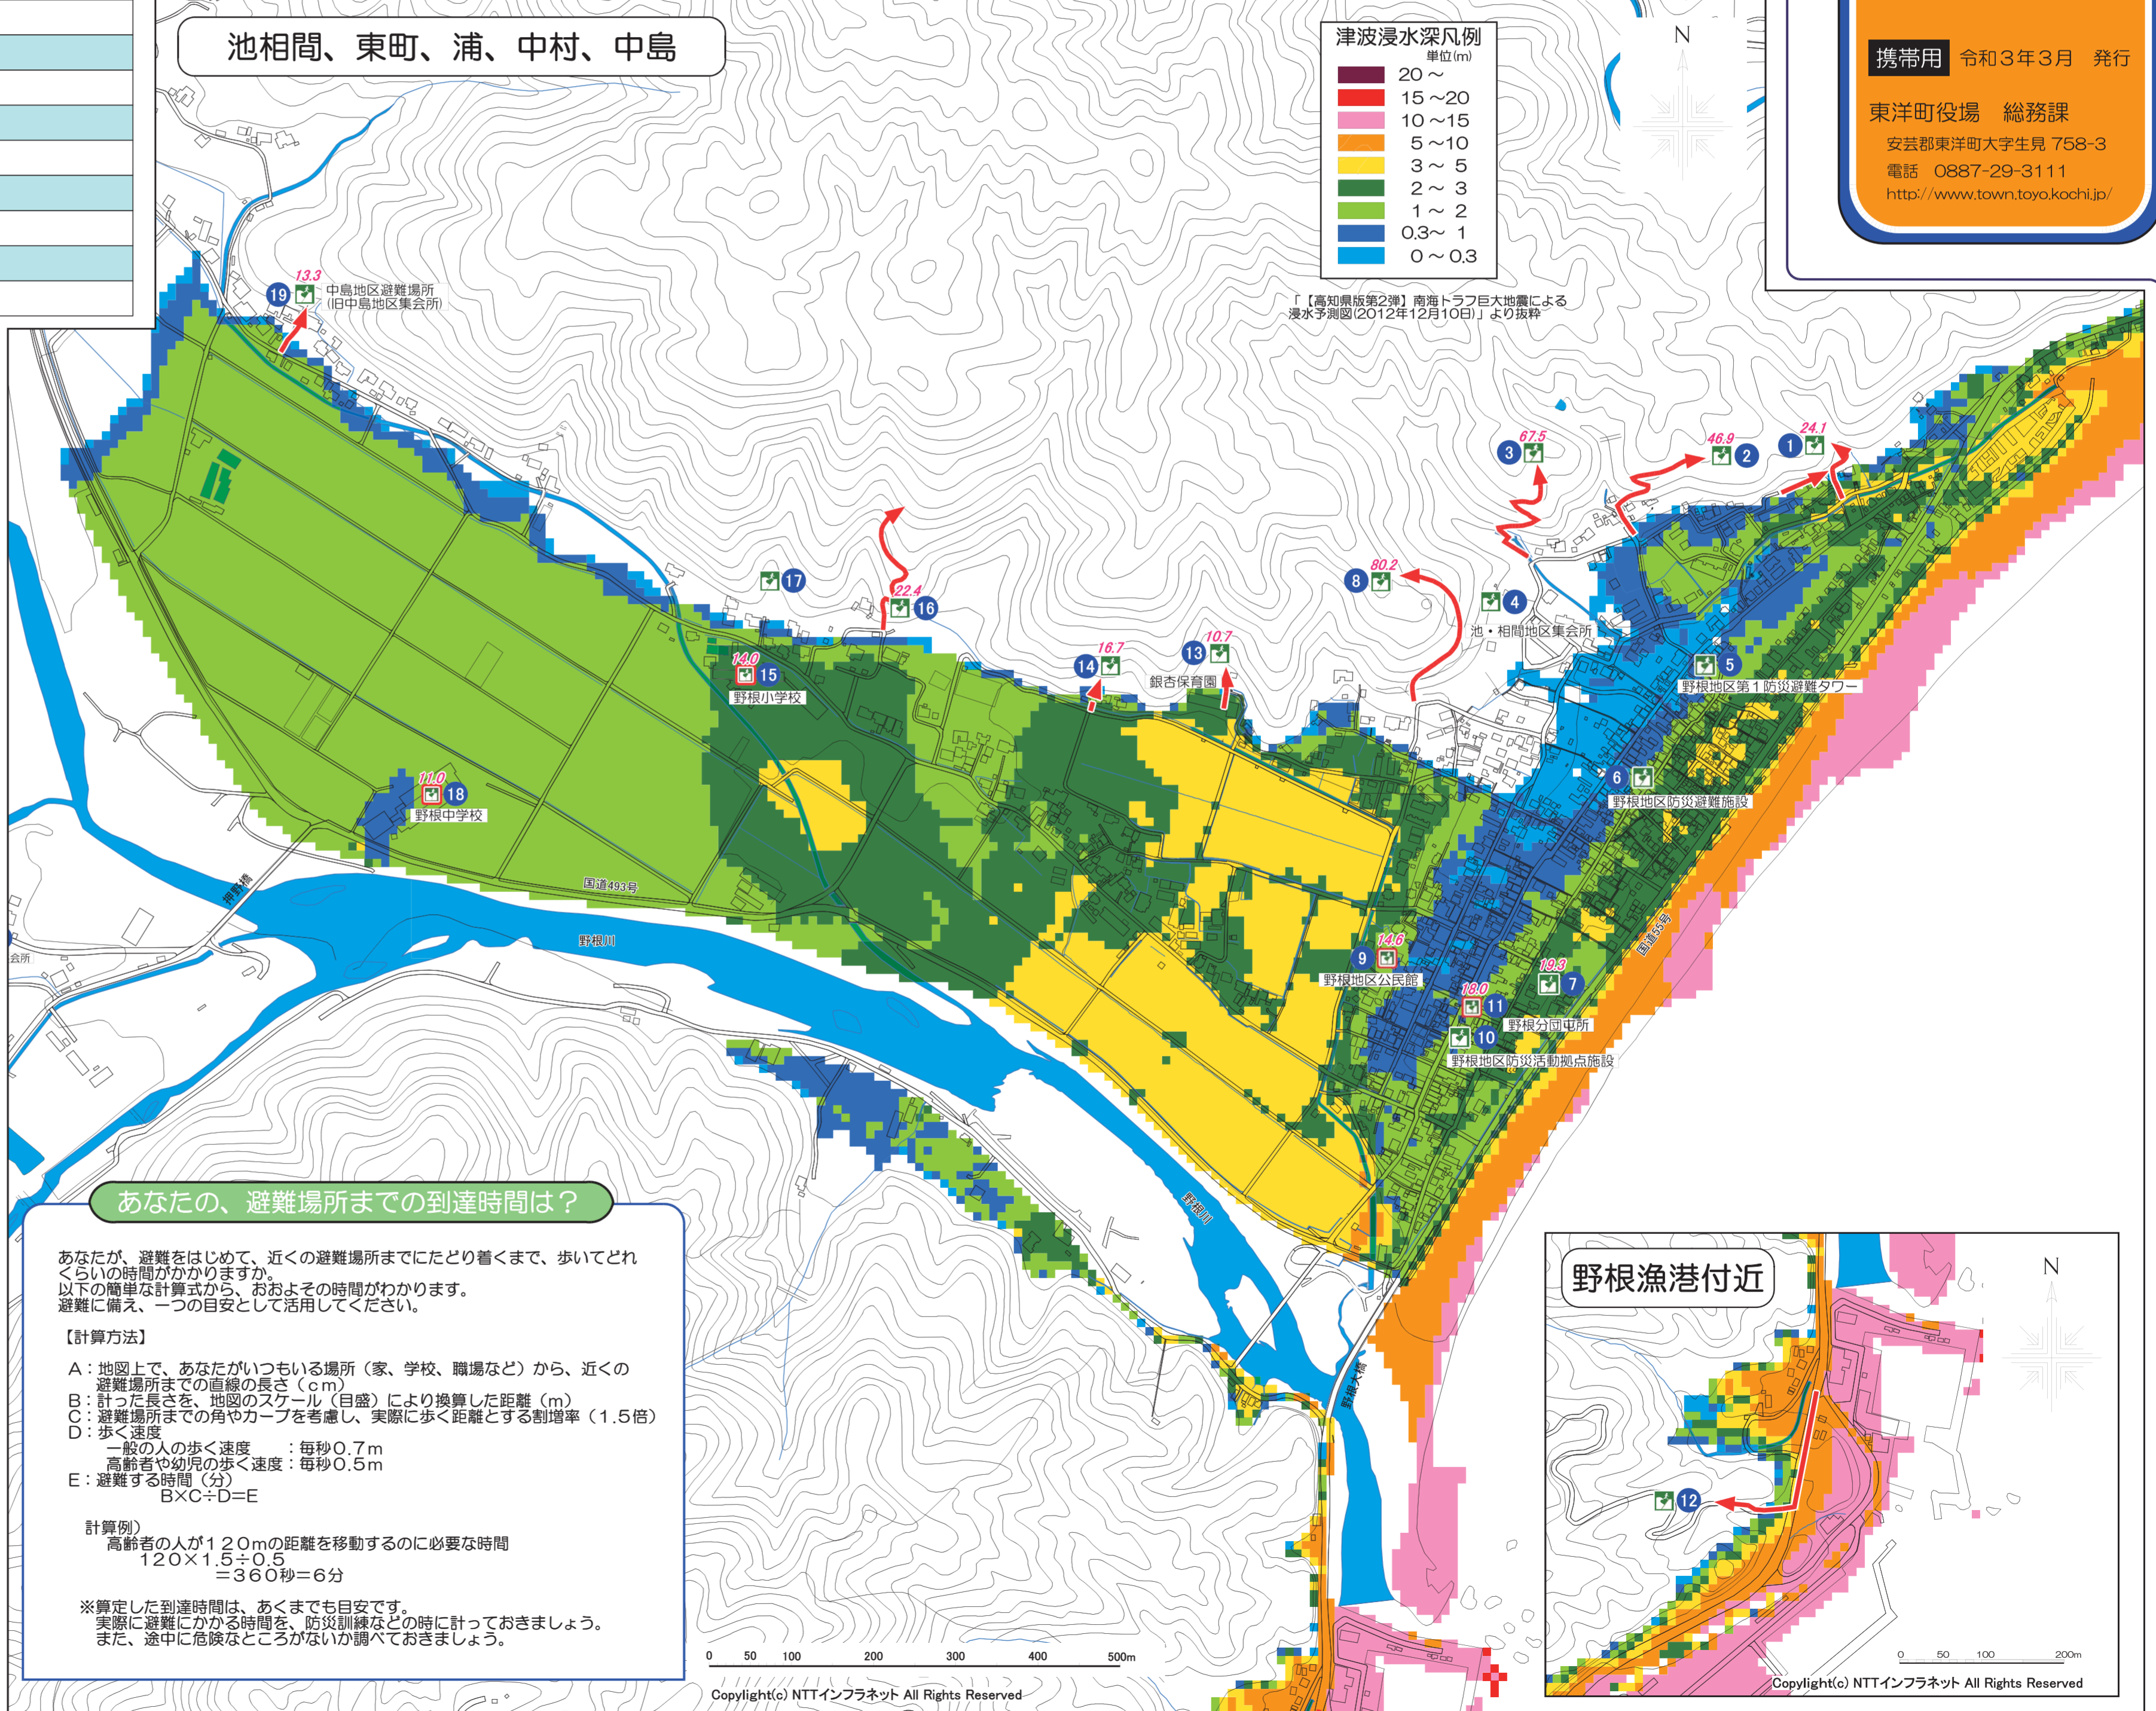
池相間、東町、浦、中村、中島

津波浸水深凡例
単位(m)
20 ～
15 ～20
10 ～15
5 ～10
3 ～ 5
2 ～ 3
1 ～ 2
0.3～ 1
0 ～0.3

「【高知県版第2弾】南海トラフ巨大地震による浸水予測図(2012年12月10日)」より抜粋

N

携帯用 令和３年３月 発行
東洋町役場 総務課
安芸郡東洋町大字生見 758-3
電話 0887-29-3111
http://www.town.toyo.kochi.jp/

19 13.3 中島地区避難場所（旧中島地区集会所）
17
22.4 16
3 67.5
46.9 2
1 24.1
8 80.2
4
池・相間地区集会所
14.0 15 野根小学校
14 16.7
13 10.7
銀杏保育園
5 野根地区第１防災避難タワー
6 野根地区防災避難施設
11.0 18 野根中学校
国道493号
押野橋
野根川
会所
9 14.6 野根地区公民館
19.3 7
18.0 11 野根分団屯所
10 野根地区防災活動拠点施設
国道55号
野根川
野根大橋

あなたの、避難場所までの到達時間は？

あなたが、避難をはじめて、近くの避難場所までにたどり着くまで、歩いてどれくらいの時間がかかりますか。
以下の簡単な計算式から、おおよその時間がわかります。
避難に備え、一つの目安として活用してください。

【計算方法】

A：地図上で、あなたがいつもいる場所（家、学校、職場など）から、近くの避難場所までの直線の長さ（cm）
B：計った長さを、地図のスケール（目盛）により換算した距離（m）
C：避難場所までの角やカーブを考慮し、実際に歩く距離とする割増率（1.5倍）
D：歩く速度
一般の人の歩く速度 ：毎秒0.7m
高齢者や幼児の歩く速度：毎秒0.5m
E：避難する時間（分）
B×C÷D=E

計算例）
高齢者の人が120mの距離を移動するのに必要な時間
120×1.5÷0.5
=360秒=6分

※算定した到達時間は、あくまでも目安です。
実際に避難にかかる時間を、防災訓練などの時に計っておきましょう。
また、途中に危険なところがないか調べておきましょう。

0 50 100 200 300 400 500m
Copyright(c) NTTインフラネット All Rights Reserved

野根漁港付近
N
12
0 50 100 200m
Copyright(c) NTTインフラネット All Rights Reserved